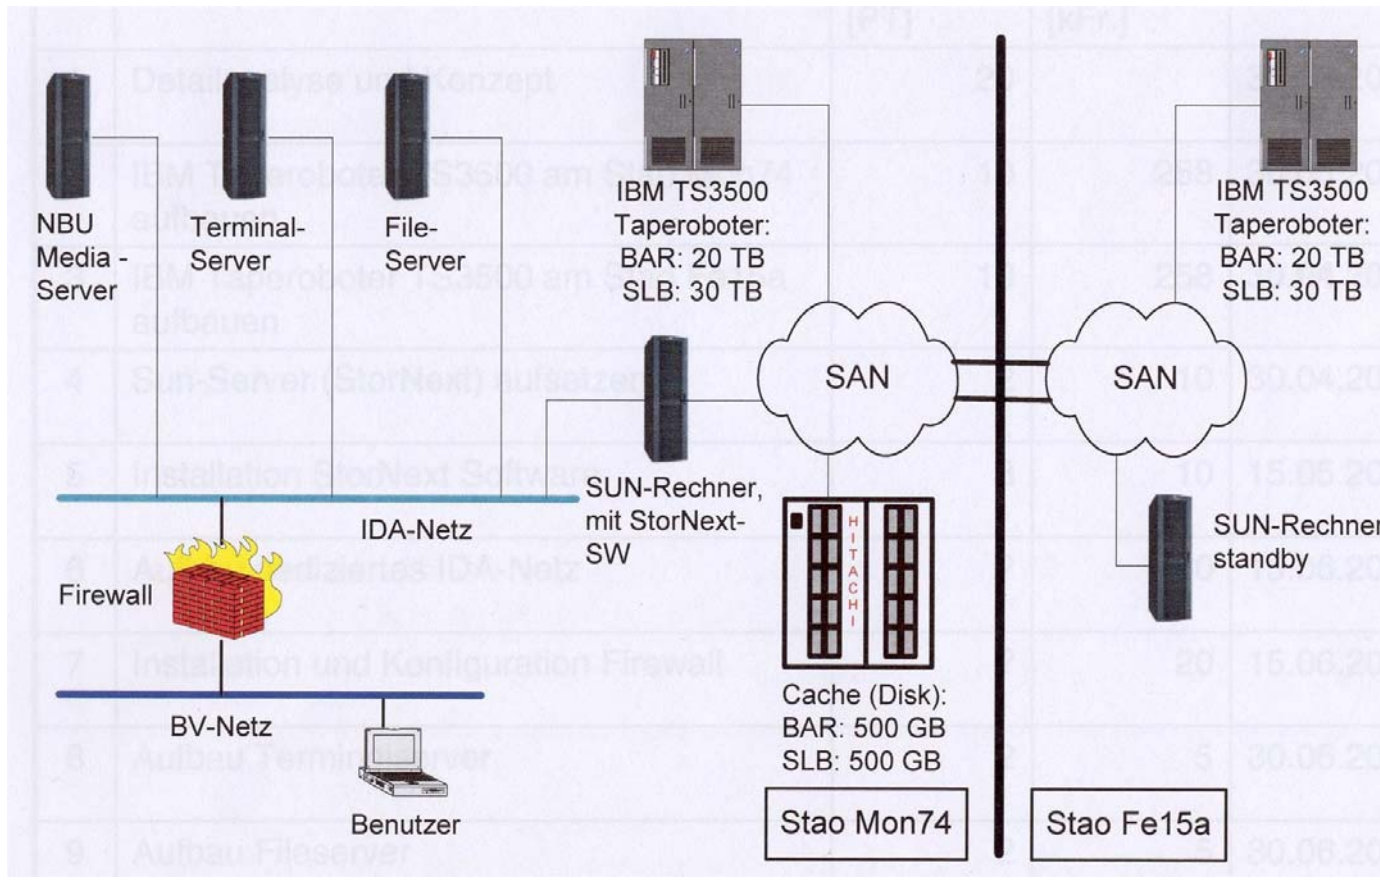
NBU Media - Server

Terminal-Server

File-Server

IBM TS3500 Taperoboter: BAR: 20 TB SLB: 30 TB

IBM TS3500 Taperoboter: BAR: 20 TB SLB: 30 TB

SAN

SAN

SUN-Rechner, mit StorNext-SW

IDA-Netz

Firewall

HITACHI

SUN-Rechner standby

Cache (Disk): BAR: 500 GB SLB: 500 GB

BV-Netz

Benutzer

Stao Mon74

Stao Fe15a